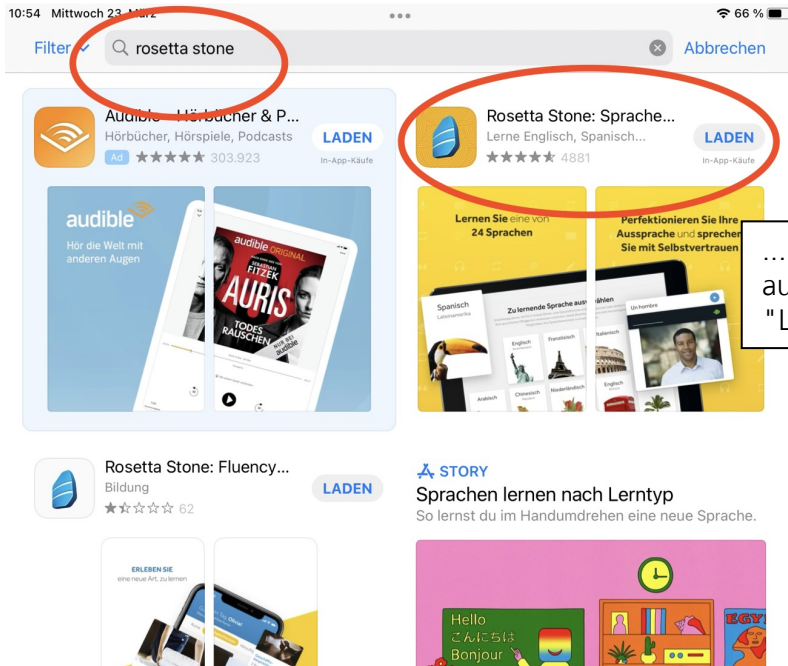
10:54 Mittwoch 23. März

66 %

Filter

rosetta stone

Abbrechen

Audible – Hörbücher & P...
Hörbücher, Hörspiele, Podcasts
Ad ★★★★★ 303.923
LADEN
In-App-Käufe

audible
Hör die Welt mit anderen Augen

audible ORIGINAL
SEBASTIAN FITZEK
AURIS
TODES RAUSCHEN
NUR BEI audible

Rosetta Stone: Sprache...
Lerne Englisch, Spanisch...
★★★★★ 4881
LADEN
In-App-Käufe

Lernen Sie eine von 24 Sprachen

Spanisch
Lateinamerika
Zu lernende Sprache auswählen
Englisch
Französisch
Italienisch
Arabisch
Chinesisch
Niederländisch

Perfektionieren Sie Ihre Aussprache und sprechen Sie mit Selbstvertrauen
Un hombre
Englisch

...
au
"L

Rosetta Stone: Fluency...
Bildung
★★☆☆☆ 62
LADEN

ERLEBEN SIE
eine neue Art, zu lernen

STORY
Sprachen lernen nach Lerntyp
So lernst du im Handumdrehen eine neue Sprache.

Hello
こんにちは
Bonjour
EGY